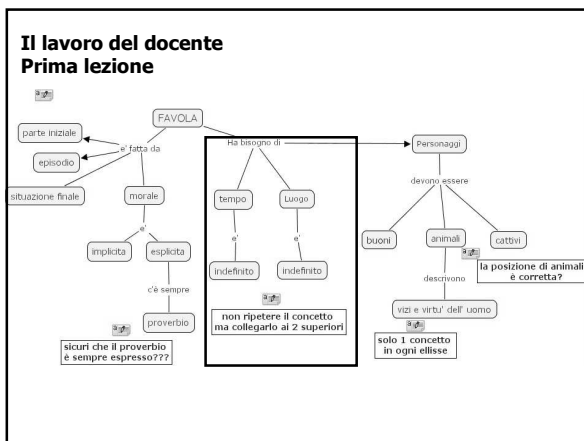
Il lavoro del docente
Prima lezione

FAVOLA

e' fatta da

parte iniziale

episodio

situazione finale

morale

e'

implicita

esplicita

c'è sempre

proverbio

sicuri che il proverbio è sempre espresso???

Ha bisogno di

tempo

Luogo

e'

e'

indefinito

indefinito

non ripetere il concetto ma collegarlo ai 2 superiori

Personaggi

devono essere

buoni

animali

cattivi

la posizione di animali è corretta?

descrivono

vizi e virtu' dell' uomo

solo 1 concetto in ogni ellisse